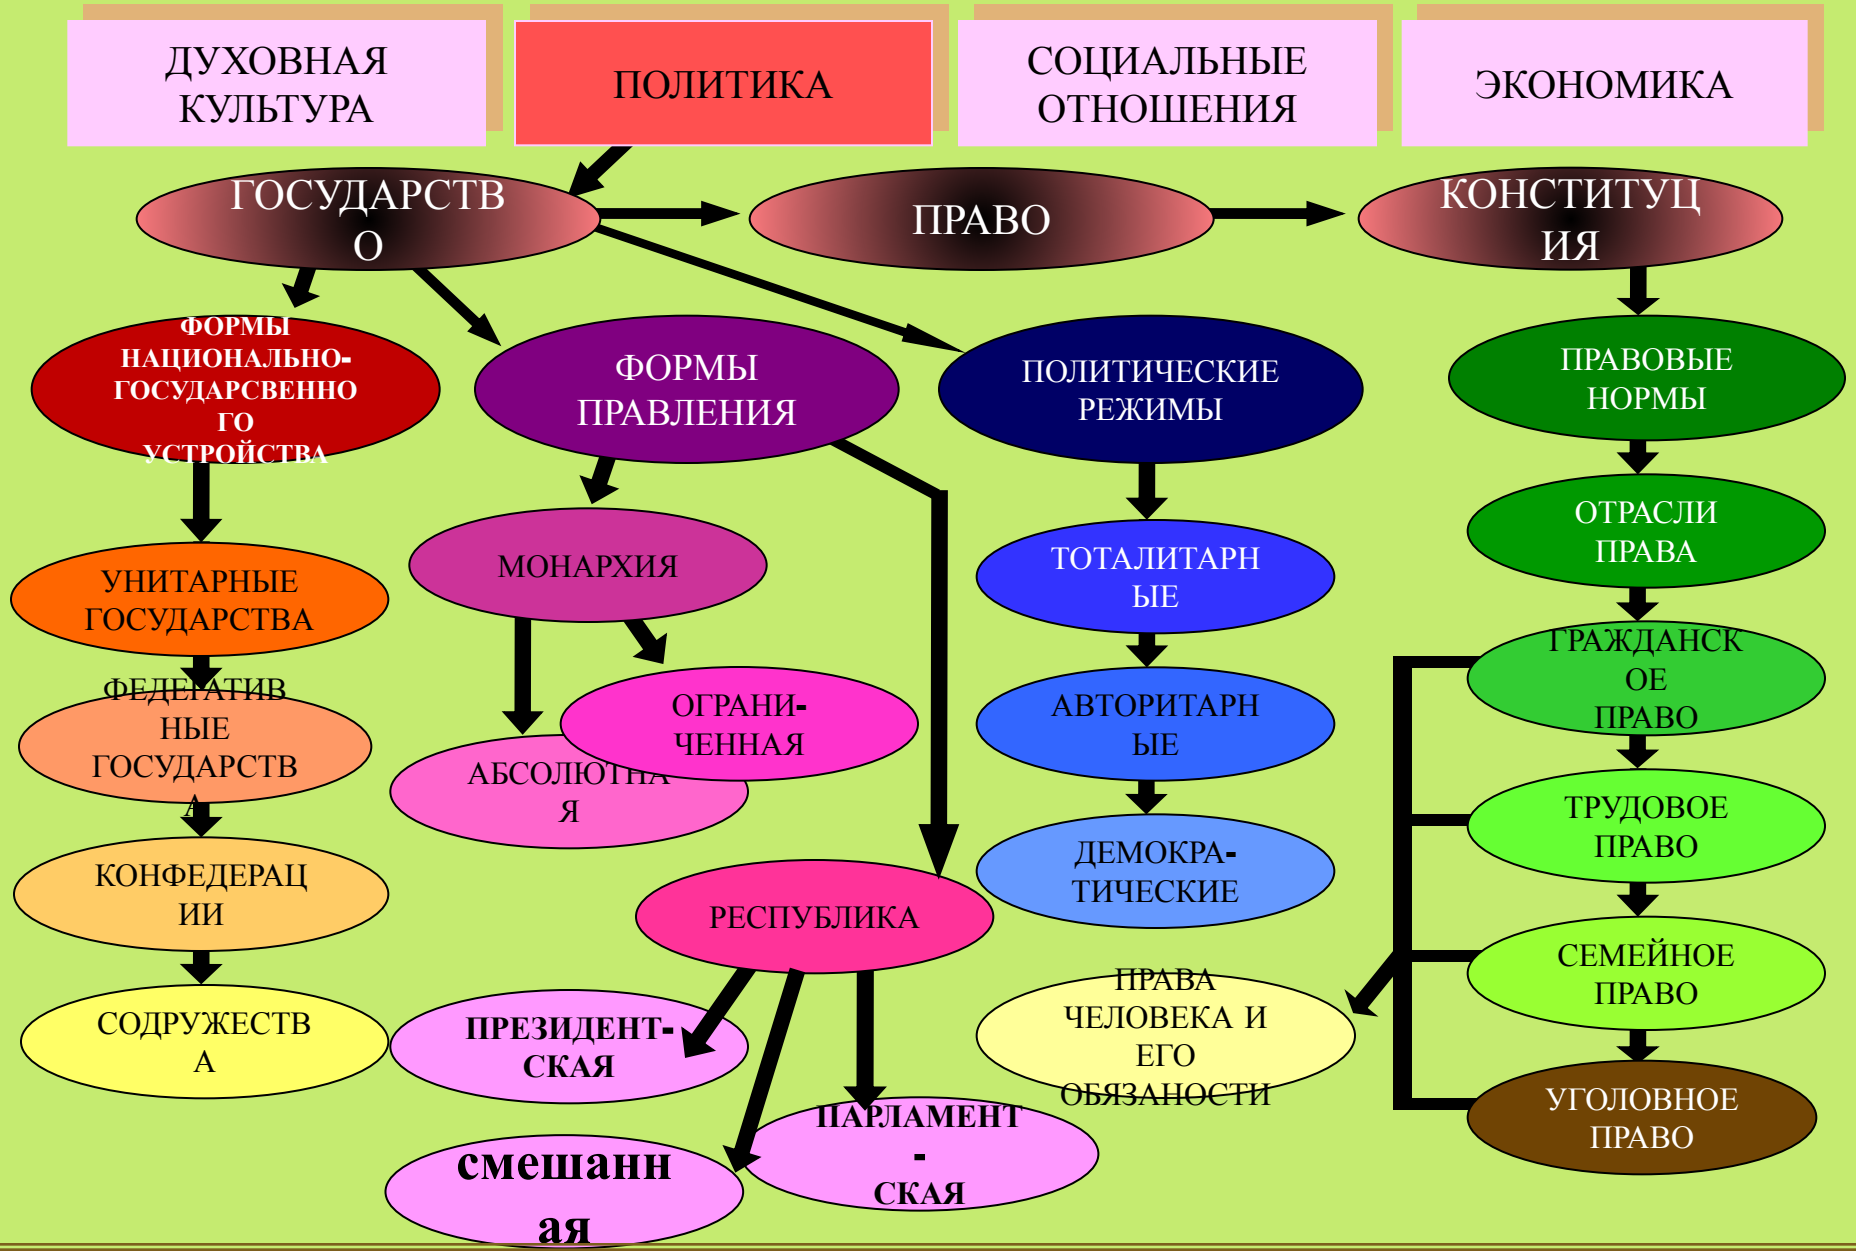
ДУХОВНАЯ КУЛЬТУРА

ПОЛИТИКА

СОЦИАЛЬНЫЕ ОТНОШЕНИЯ

ЭКОНОМИКА

ГОСУДАРСТВ О

ПРАВО

КОНСТИТУЦ ИЯ

ФОРМЫ НАЦИОНАЛЬНО-ГОСУДАРСВЕННО ГО УСТРОЙСТВА

ФОРМЫ ПРАВЛЕНИЯ

ПОЛИТИЧЕСКИЕ РЕЖИМЫ

ПРАВОВЫЕ НОРМЫ

УНИТАРНЫЕ ГОСУДАРСТВА

МОНАРХИЯ

ТОТАЛИТАРН ЫЕ

ОТРАСЛИ ПРАВА

ФЕДЕРАТИВ НЫЕ ГОСУДАРСТВ А

ОГРАНИ-ЧЕННАЯ

АБСОЛЮТНА Я

АВТОРИТАРН ЫЕ

ГРАЖДАНСК ОЕ ПРАВО

КОНФЕДЕРАЦ ИИ

ДЕМОКРА-ТИЧЕСКИЕ

ТРУДОВОЕ ПРАВО

РЕСПУБЛИКА

СЕМЕЙНОЕ ПРАВО

СОДРУЖЕСТВ А

ПРЕЗИДЕНТ-СКАЯ

ПРАВА ЧЕЛОВЕКА И ЕГО ОБЯЗАНОСТИ

УГОЛОВНОЕ ПРАВО

ПАРЛАМЕНТ - СКАЯ

смешанн ая